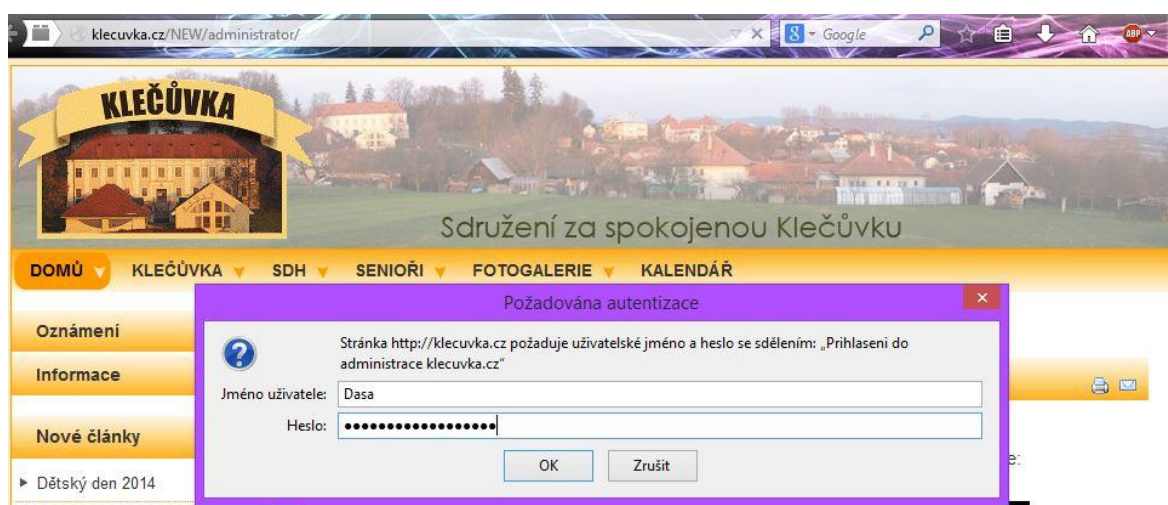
klecuvka.cz/NEW/administrator/

Google

ABP

KLEČŮVKA

Sdružení za spokojenou Klečůvku

DOMŮ KLEČŮVKA SDH SENIOŘI FOTOGALERIE KALENDÁŘ

Oznámení

Informace

Nové články

▸ Dětský den 2014

Požadována autentizace

Stránka http://klecuvka.cz požaduje uživatelské jméno a heslo se sdělením: „Prihlaseni do administrace klecuvka.cz"

Jméno uživatele: Dasa

Heslo: ••••••••••••••••••

OK

Zrušit

e: